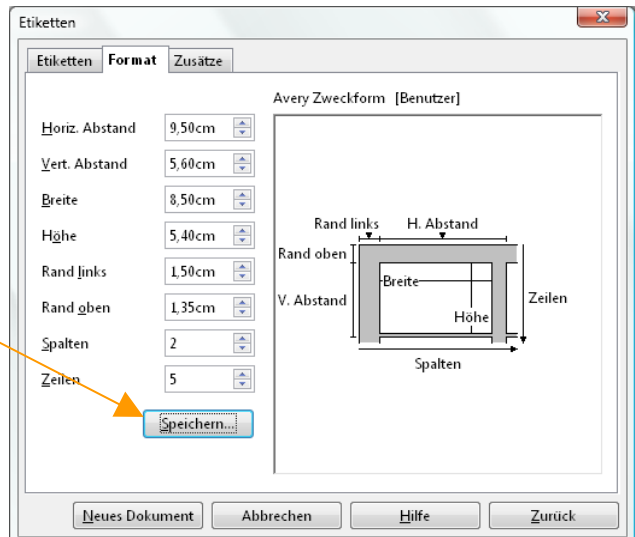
Etiketten

Etiketten | Format | Zusätze

Horiz. Abstand 9,50cm
Vert. Abstand 5,60cm
Breite 8,50cm
Höhe 5,40cm
Rand links 1,50cm
Rand oben 1,35cm
Spalten 2
Zeilen 5

Speichern...

Avery Zweckform [Benutzer]

Rand links
H. Abstand
Rand oben
Breite
V. Abstand
Höhe
Zeilen
Spalten

Neues Dokument
Abbrechen
Hilfe
Zurück